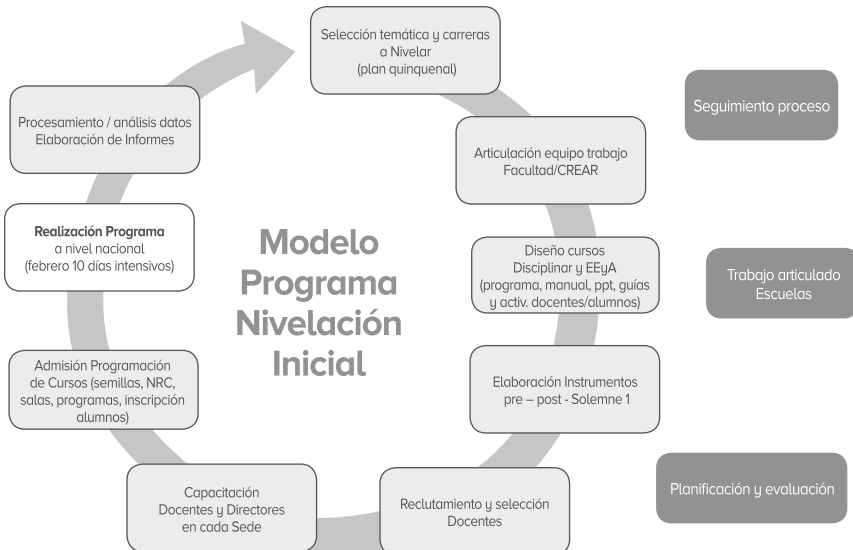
Modelo Programa Nivelación Inicial

Selección temática y carreras a Nivelar (plan quinquenal)

Articulación equipo trabajo Facultad/CREAR

Diseño cursos Disciplinar y EEyA (programa, manual, ppt, guías y activ. docentes/alumnos)

Elaboración Instrumentos pre – post - Solemne 1

Reclutamiento y selección Docentes

Capacitación Docentes y Directores en cada Sede

Admisión Programación de Cursos (semillas, NRC, salas, programas, inscripción alumnos)

Realización Programa a nivel nacional (febrero 10 días intensivos)

Procesamiento / análisis datos Elaboración de Informes

Seguimiento proceso

Trabajo articulado Escuelas

Planificación y evaluación